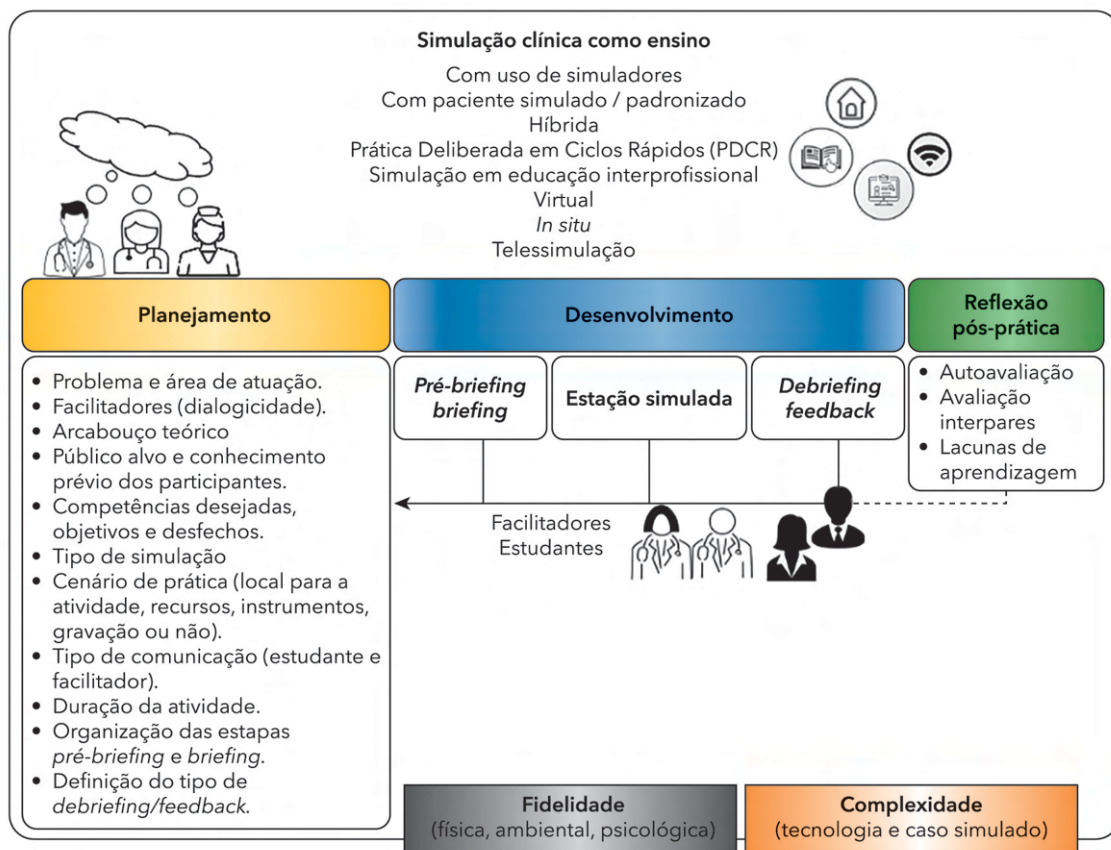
Simulação clínica como ensino

Com uso de simuladores
Com paciente simulado / padronizado
Híbrida
Prática Deliberada em Ciclos Rápidos (PDCR)
Simulação em educação interprofissional
Virtual
*In situ*
Telessimulação

Planejamento

Desenvolvimento

Reflexão pós-prática

- Problema e área de atuação.
- Facilitadores (dialogicidade).
- Arcabouço teórico
- Público alvo e conhecimento prévio dos participantes.
- Competências desejadas, objetivos e desfechos.
- Tipo de simulação
- Cenário de prática (local para a atividade, recursos, instrumentos, gravação ou não).
- Tipo de comunicação (estudante e facilitador).
- Duração da atividade.
- Organização das estapas *pré-briefing* e *briefing*.
- Definição do tipo de *debriefing/feedback*.

*Pré-briefing briefing*

Estação simulada

*Debriefing feedback*

- Autoavaliação
- Avaliação interpares
- Lacunas de aprendizagem

Facilitadores
Estudantes

Fidelidade
(física, ambiental, psicológica)

Complexidade
(tecnologia e caso simulado)